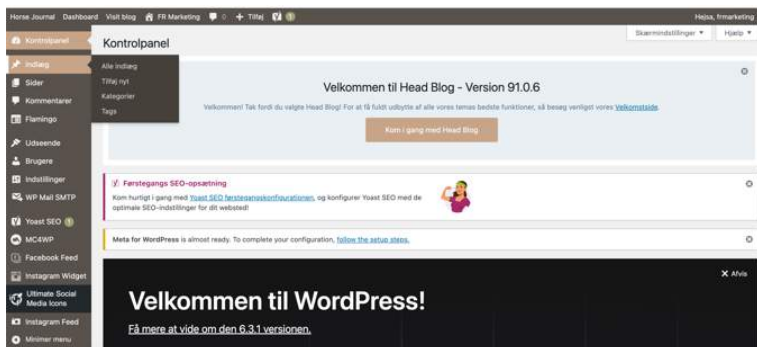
Horse Journal Dashboard Visit blog FR Marketing 0 + Tilføj 1

Hejsa, frmarketing

Kontrolpanel

Indlæg

Sider

Kommentarer

Flamingo

Udseende

Brugere

Indstillinger

WP Mail SMTP

Yoast SEO 1

MC4WP

Facebook Feed

Instagram Widget

Ultimate Social Media Icons

Instagram Feed

Minimer menu

Alle indlæg

Tilføj nyt

Kategorier

Tags

Kontrolpanel

Skærmindstillinger ▾

Hjælp ▾

Velkommen til Head Blog - Version 91.0.6

Velkommen! Tak fordi du valgte Head Blog! For at få fuldt udbytte af alle vores temas bedste funktioner, så besøg venligst vores Velkomstside.

Kom i gang med Head Blog

Førstegangs SEO-opsætning

Kom hurtigt i gang med Yoast SEO førstegangskonfigurationen, og konfigurer Yoast SEO med de optimale SEO-indstillinger for dit websted!

Meta for WordPress is almost ready. To complete your configuration, follow the setup steps.

✕ Afvis

Velkommen til WordPress!

Få mere at vide om den 6.3.1 versionen.